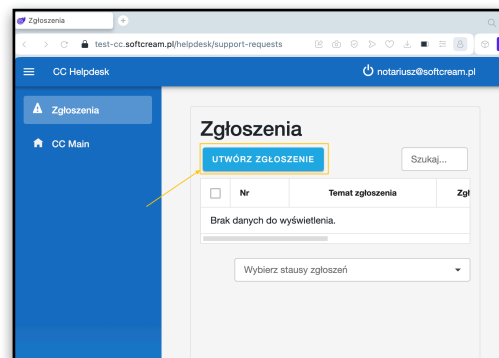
Zgłoszenia
test-cc.softcream.pl/helpdesk/support-requests
CC Helpdesk
notariusz@softcream.pl
Zgłoszenia
CC Main
Zgłoszenia
UTWÓRZ ZGŁOSZENIE
Szukaj...

| | Nr | Temat zgłoszenia | Zgł |
|---|---|---|---|
| Brak danych do wyświetlenia. | | | |

Wybierz stausy zgłoszeń